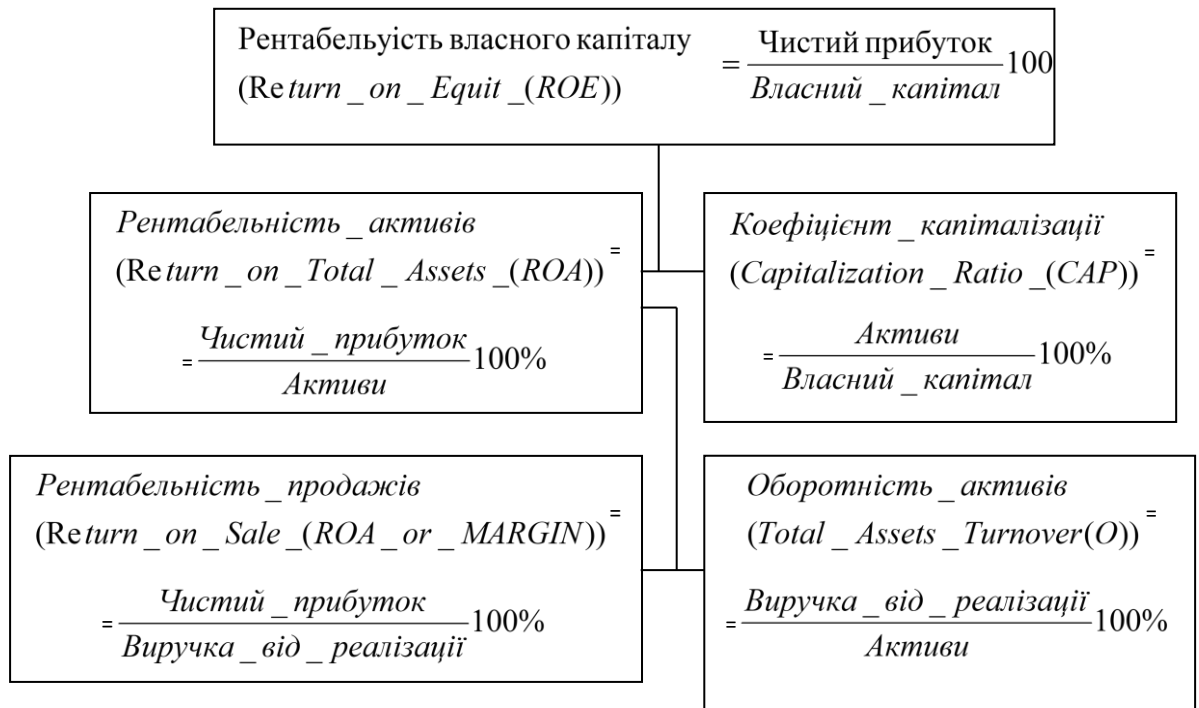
Рентабельуість власного капіталу $(\mathrm{Re}\,turn\_on\_Equit\_(ROE))$ $= \frac{\text{Чистий прибуток}}{Власний\_капітал}100$

$Рентабельність\_активів$ $(\mathrm{Re}\,turn\_on\_Total\_Assets\_(ROA))$ = $= \frac{Чистий\_прибуток}{Активи}100\%$

$Коефіцієнт\_капіталізації$ $(Capitalization\_Ratio\_(CAP))$ = $= \frac{Активи}{Власний\_капітал}100\%$

$Рентабельність\_продажів$ $(\mathrm{Re}\,turn\_on\_Sale\_(ROA\_or\_MARGIN))$ = $= \frac{Чистий\_прибуток}{Виручка\_від\_реалізації}100\%$

$Оборотність\_активів$ $(Total\_Assets\_Turnover(O))$ = $= \frac{Виручка\_від\_реалізації}{Активи}100\%$